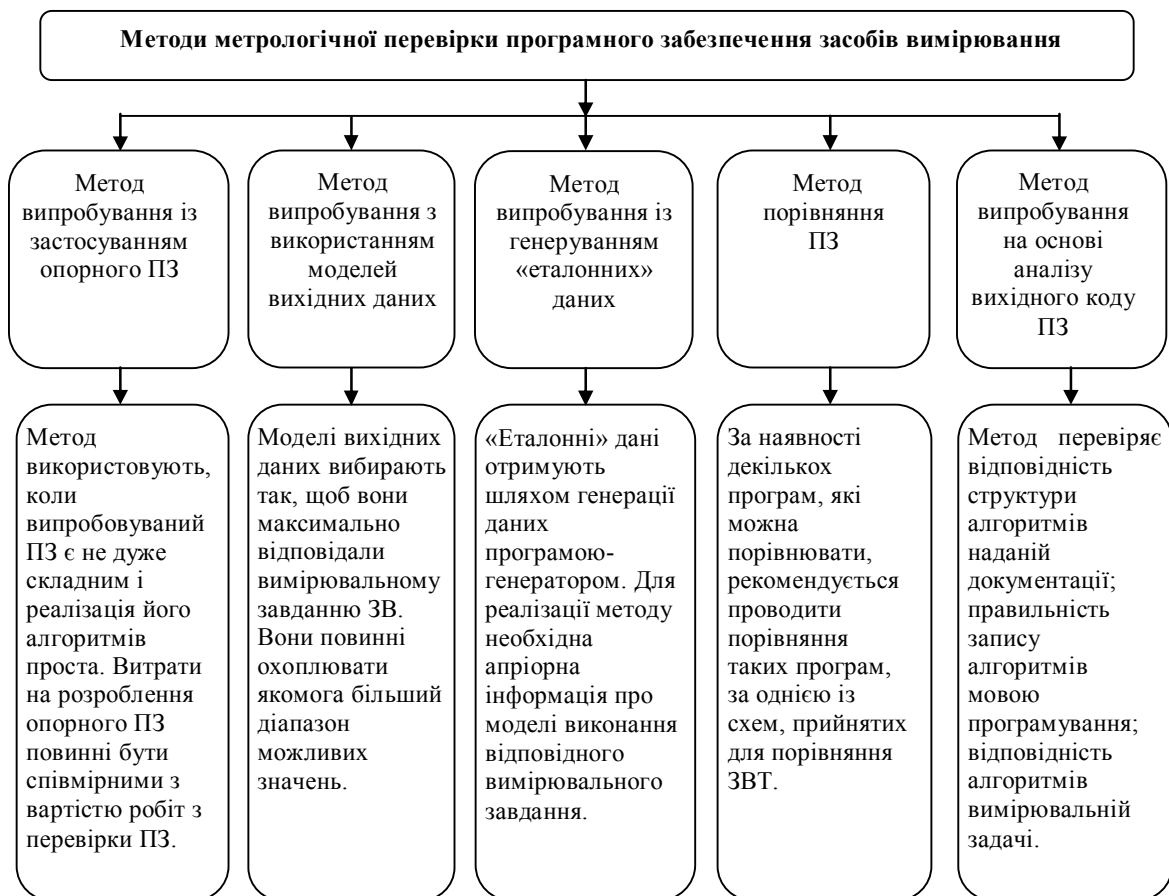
Методи метрологічної перевірки програмного забезпечення засобів вимірювання

Метод випробування із застосуванням опорного ПЗ

Метод використовують, коли випробовуваний ПЗ є не дуже складним і реалізація його алгоритмів проста. Витрати на розроблення опорного ПЗ повинні бути співмірними з вартістю робіт з перевірки ПЗ.

Метод випробування з використанням моделей вихідних даних

Моделі вихідних даних вибирають так, щоб вони максимально відповідали вимірювальному завданню ЗВ. Вони повинні охоплювати якомога більший діапазон можливих значень.

Метод випробування із генеруванням «еталонних» даних

«Еталонні» дані отримують шляхом генерації даних програмою-генератором. Для реалізації методу необхідна апріорна інформація про моделі виконання відповідного вимірювального завдання.

Метод порівняння ПЗ

За наявності декількох програм, які можна порівнювати, рекомендується проводити порівняння таких програм, за однією із схем, прийнятих для порівняння ЗВТ.

Метод випробування на основі аналізу вихідного коду ПЗ

Метод перевіряє відповідність структури алгоритмів наданій документації; правильність запису алгоритмів мовою програмування; відповідність алгоритмів вимірювальній задачі.